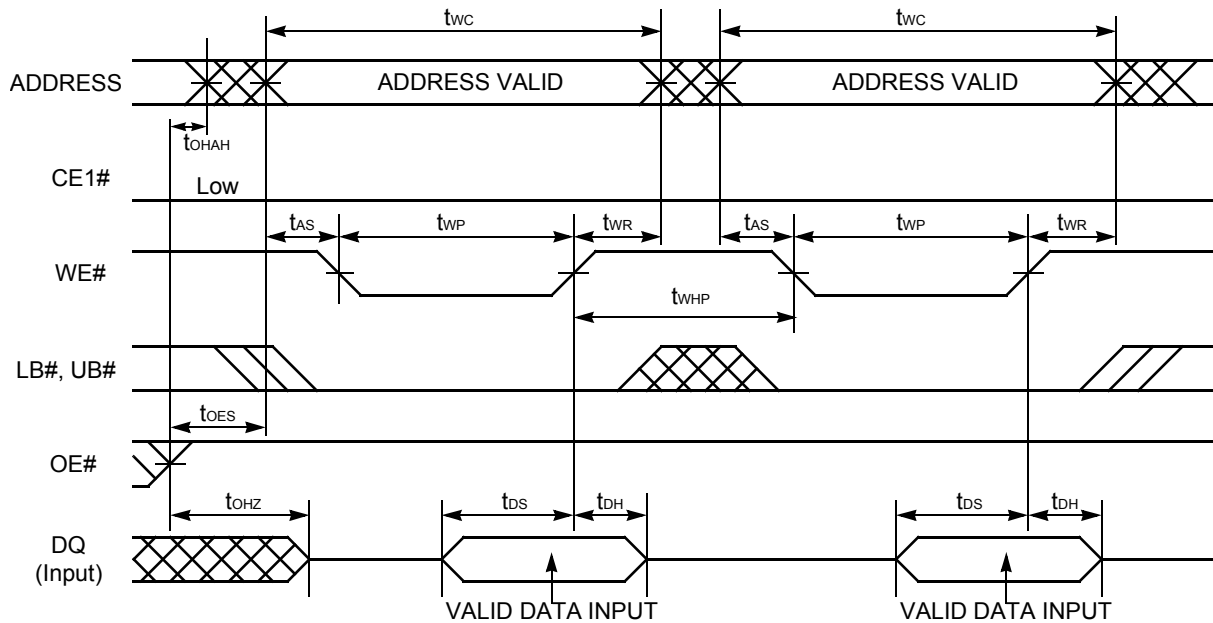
$t_{WC}$

$t_{WC}$

ADDRESS

ADDRESS VALID

ADDRESS VALID

$t_{OHAH}$

CE1#

Low

$t_{AS}$

$t_{WP}$

$t_{WR}$

$t_{AS}$

$t_{WP}$

$t_{WR}$

WE#

$t_{WHP}$

LB#, UB#

$t_{OES}$

OE#

$t_{OHZ}$

$t_{DS}$

$t_{DH}$

$t_{DS}$

$t_{DH}$

DQ (Input)

VALID DATA INPUT

VALID DATA INPUT